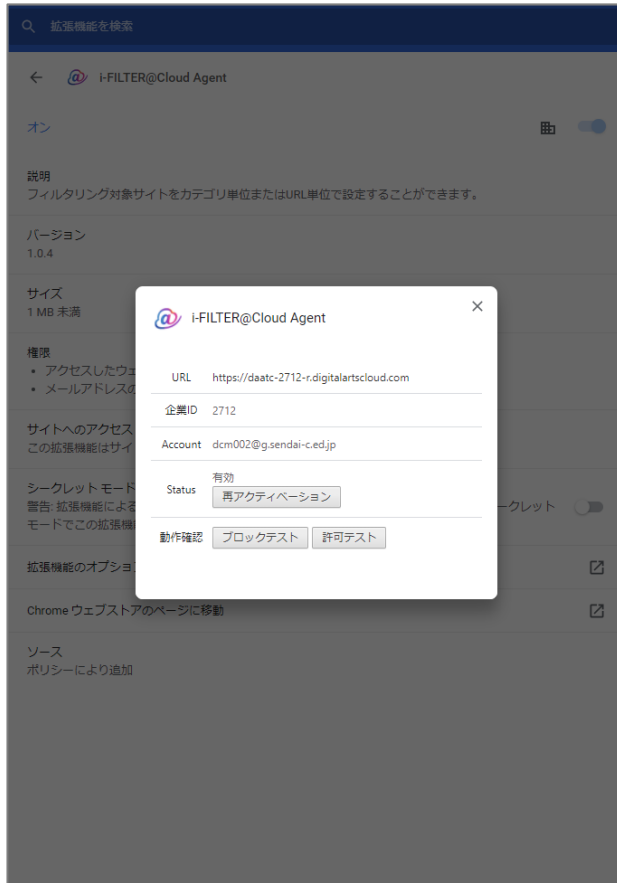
拡張機能を検索

← i-FILTER@Cloud Agent

オン

説明
フィルタリング対象サイトをカテゴリ単位またはURL単位で設定することができます。

バージョン
1.0.4

サイズ
1 MB 未満

権限
• アクセスしたウ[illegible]
• メールアドレスの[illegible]

サイトへのアクセス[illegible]
この拡張機能はサイ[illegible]

シークレットモード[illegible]
警告: 拡張機能による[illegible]ークレット
モードでこの拡張機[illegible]

拡張機能のオプショ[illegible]

Chrome ウェブストアのページに移動

ソース
ポリシーにより追加

i-FILTER@Cloud Agent ×

| | |
|---|---|
| URL | https://daatc-2712-r.digitalartscloud.com |
| 企業ID | 2712 |
| Account | dcm002@g.sendai-c.ed.jp |
| Status | 有効 再アクティベーション |
| 動作確認 | ブロックテスト 許可テスト |